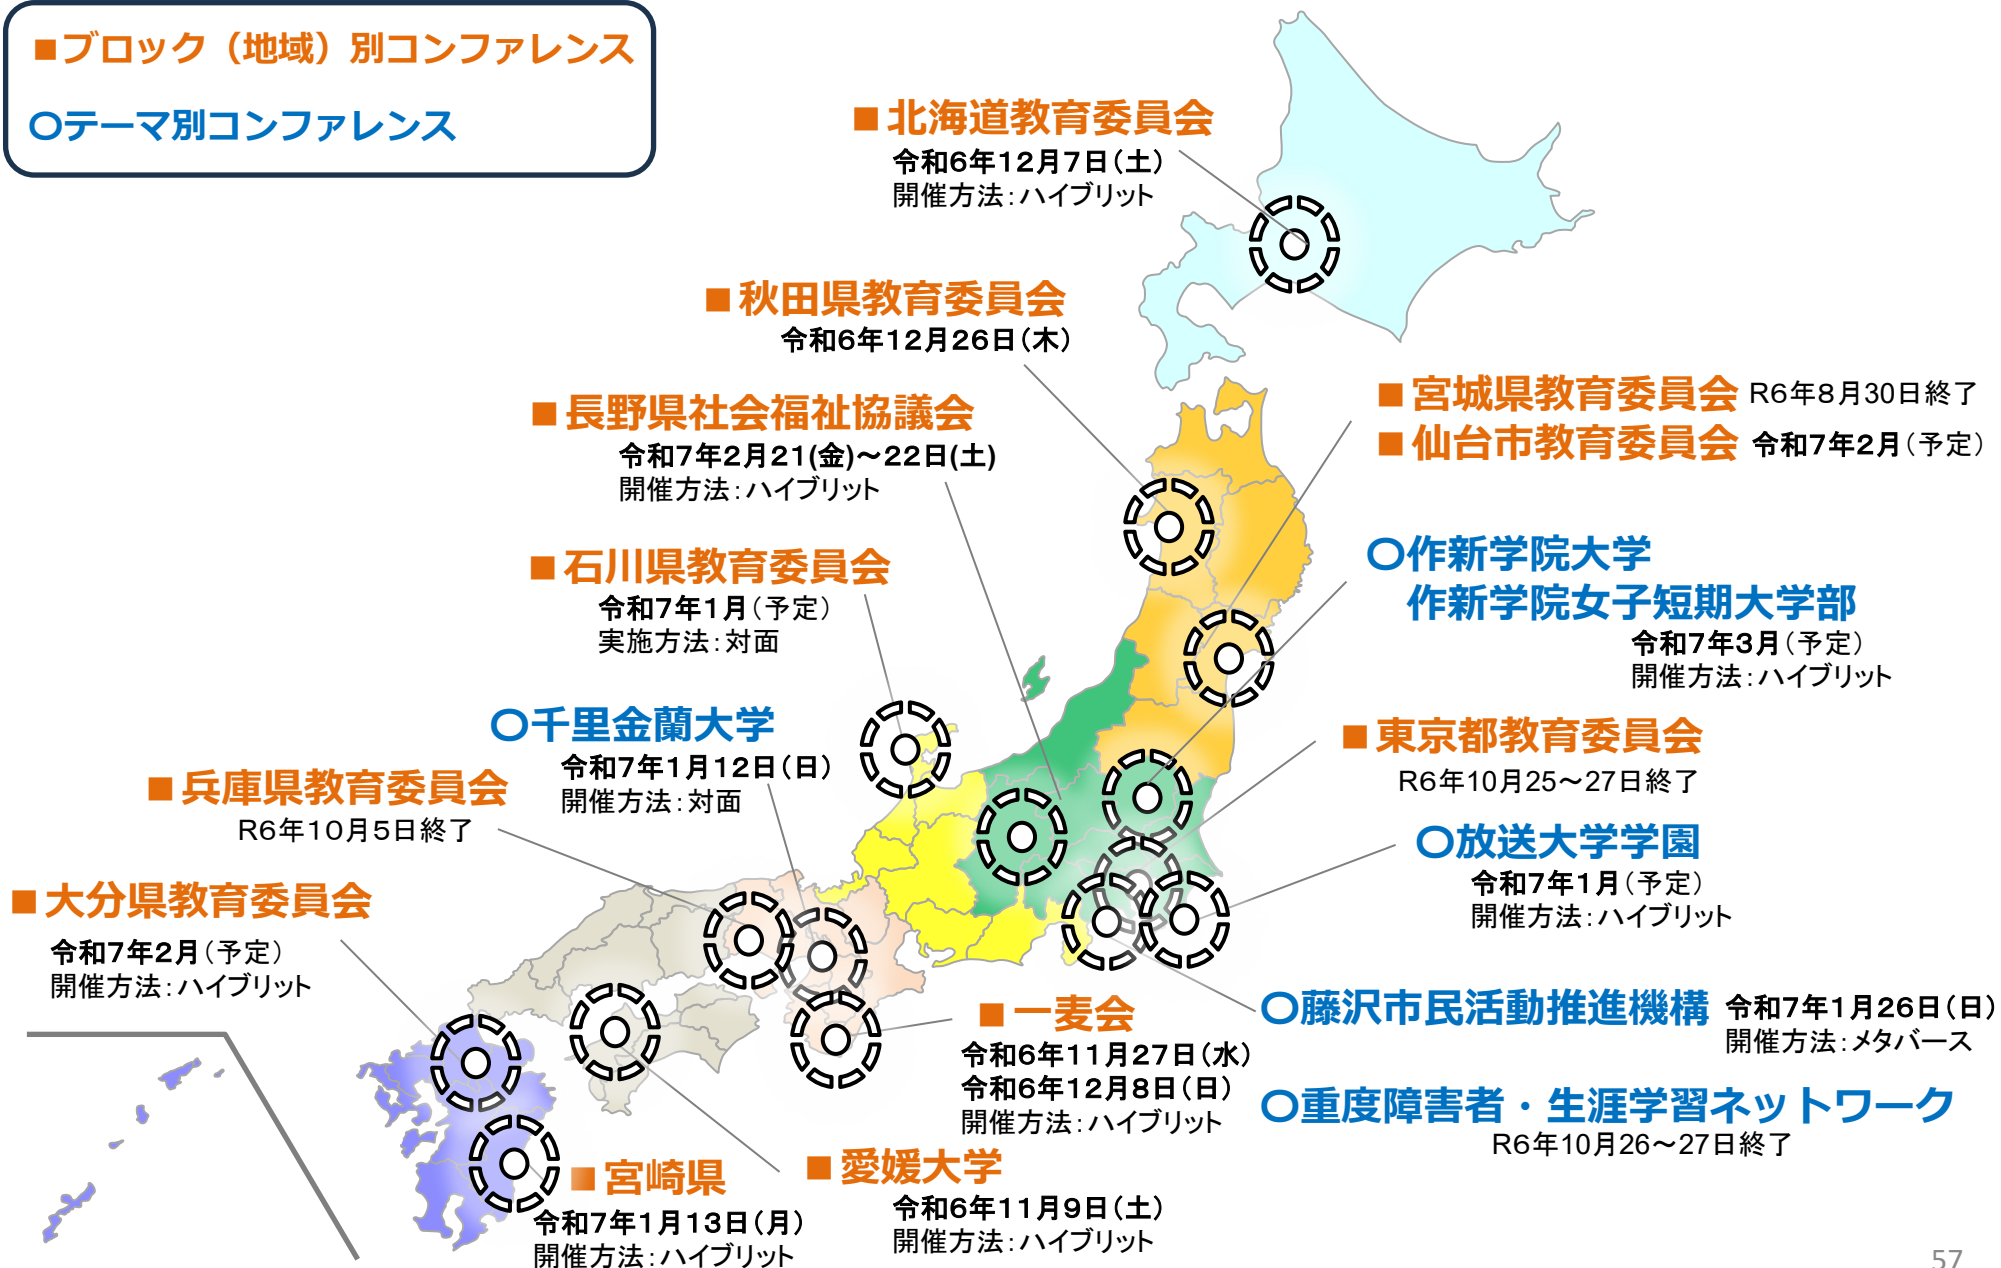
■ブロック（地域）別コンファレンス

○テーマ別コンファレンス

■北海道教育委員会
令和6年12月7日（土）
開催方法：ハイブリット

■秋田県教育委員会
令和6年12月26日（木）

■宮城県教育委員会 R6年8月30日終了
■仙台市教育委員会 令和7年2月（予定）

■長野県社会福祉協議会
令和7年2月21(金)～22日(土)
開催方法：ハイブリット

■石川県教育委員会
令和7年1月（予定）
実施方法：対面

○作新学院大学
作新学院女子短期大学部
令和7年3月（予定）
開催方法：ハイブリット

○千里金蘭大学
令和7年1月12日（日）
開催方法：対面

■東京都教育委員会
R6年10月25～27日終了

■兵庫県教育委員会
R6年10月5日終了

○放送大学学園
令和7年1月（予定）
開催方法：ハイブリット

■大分県教育委員会
令和7年2月（予定）
開催方法：ハイブリット

■一麦会
令和6年11月27日（水）
令和6年12月8日（日）
開催方法：ハイブリット

○藤沢市民活動推進機構 令和7年1月26日（日）
開催方法：メタバース

○重度障害者・生涯学習ネットワーク
R6年10月26～27日終了

■宮崎県
令和7年1月13日（月）
開催方法：ハイブリット

■愛媛大学
令和6年11月9日（土）
開催方法：ハイブリット

57